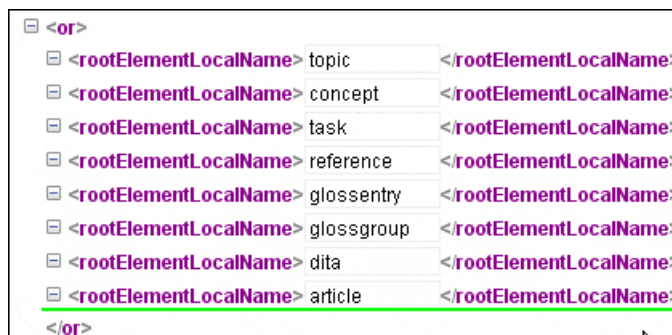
⊟ <or>
⊟ <rootElementLocalName> topic </rootElementLocalName
⊟ <rootElementLocalName> concept </rootElementLocalName
⊟ <rootElementLocalName> task </rootElementLocalName
⊟ <rootElementLocalName> reference </rootElementLocalName
⊟ <rootElementLocalName> glossentry </rootElementLocalName
⊟ <rootElementLocalName> glossgroup </rootElementLocalName
⊟ <rootElementLocalName> dita </rootElementLocalName
⊟ <rootElementLocalName> article </rootElementLocalName
</or>